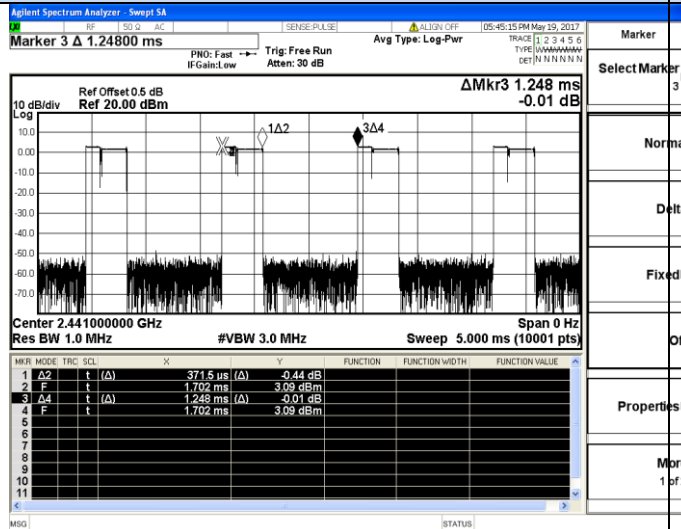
Agilent Spectrum Analyzer - Swept SA
LXI RF 50 Ω AC SENSE:PULSE ALIGN OFF 05:45:15 PM May 19, 2017
Marker 3 Δ 1.24800 ms
PNO: Fast IFGain:Low
Trig: Free Run Atten: 30 dB
Avg Type: Log-Pwr
TRACE 1 2 3 4 5 6 TYPE WWWWWW DET N N N N N N
Marker

Ref Offset 0.5 dB
10 dB/div Ref 20.00 dBm
Log
ΔMkr3 1.248 ms
-0.01 dB

10.0
0.00
-10.0
-20.0
-30.0
-40.0
-50.0
-60.0
-70.0
X 1Δ2 3Δ4

Center 2.441000000 GHz
Res BW 1.0 MHz
#VBW 3.0 MHz
Span 0 Hz
Sweep 5.000 ms (10001 pts)

| MKR | MODE | TRC | SCL | X | | Y | FUNCTION | FUNCTION WIDTH | FUNCTION VALUE |
|---|---|---|---|---|---|---|---|---|---|
| 1 | Δ2 | t | (Δ) | 371.5 us | (Δ) | -0.44 dB | | | |
| 2 | F | t | | 1.702 ms | | 3.09 dBm | | | |
| 3 | Δ4 | t | (Δ) | 1.248 ms | (Δ) | -0.01 dB | | | |
| 4 | F | t | | 1.702 ms | | 3.09 dBm | | | |
| 5 | | | | | | | | | |
| 6 | | | | | | | | | |
| 7 | | | | | | | | | |
| 8 | | | | | | | | | |
| 9 | | | | | | | | | |
| 10 | | | | | | | | | |
| 11 | | | | | | | | | |

Select Marker
3
Normal
Delta
Fixed
Off
Properties
More
1 of

MSG STATUS